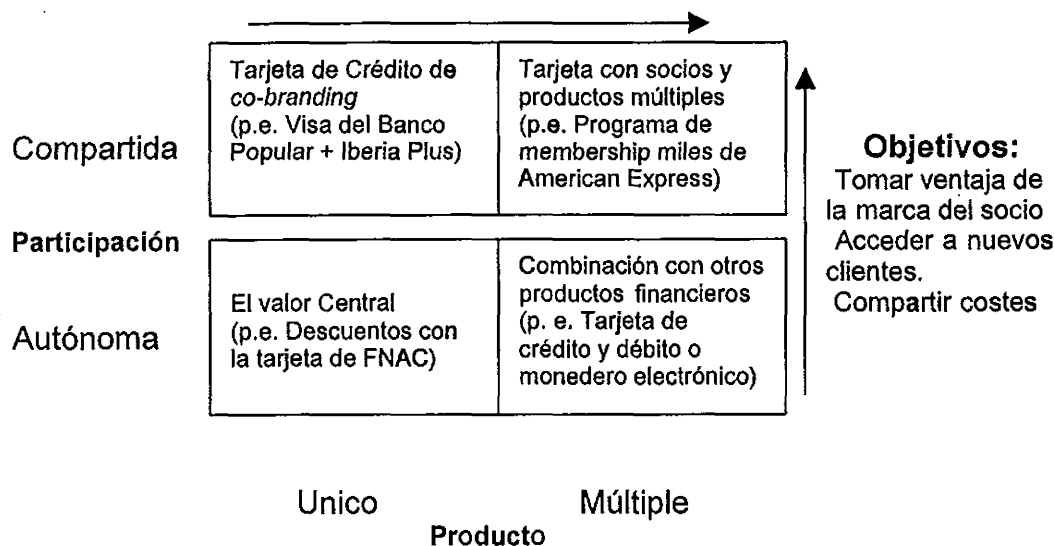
| | Unico | Múltiple |
|---|---|---|
| Compartida | Tarjeta de Crédito de *co-branding* (p.e. Visa del Banco Popular + Iberia Plus) | Tarjeta con socios y productos múltiples (p.e. Programa de membership miles de American Express) |
| Autónoma | El valor Central (p.e. Descuentos con la tarjeta de FNAC) | Combinación con otros productos financieros (p. e. Tarjeta de crédito y débito o monedero electrónico) |

Participación

Producto

Objetivos:
Tomar ventaja de la marca del socio
Acceder a nuevos clientes.
Compartir costes